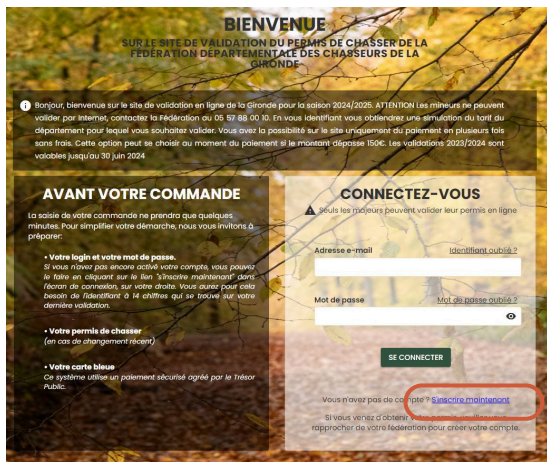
BIENVENUE

SUR LE SITE DE VALIDATION DU PERMIS DE CHASSER DE LA FÉDÉRATION DÉPARTEMENTALE DES CHASSEURS DE LA GIRONDE

Bonjour, bienvenue sur le site de validation en ligne de la Gironde pour la saison 2024/2025. ATTENTION Les mineurs ne peuvent valider par Internet, contactez la Fédération au 05 57 88 00 10. En vous identifiant vous obtiendrez une simulation du tarif du département pour lequel vous souhaitez valider. Vous avez la possibilité sur le site uniquement du paiement en plusieurs fois sans frais. Cette option peut se choisir au moment du paiement si le montant dépasse 150€. Les validations 2023/2024 sont valables jusqu'au 30 juin 2024

AVANT VOTRE COMMANDE

La saisie de votre commande ne prendra que quelques minutes. Pour simplifier votre démarche, nous vous invitons à préparer:

• Votre login et votre mot de passe.
Si vous n'avez pas encore activé votre compte, vous pouvez le faire en cliquant sur le lien "s'inscrire maintenant" dans l'écran de connexion, sur votre droite. Vous aurez pour cela besoin de l'identifiant à 14 chiffres qui se trouve sur votre dernière validation.

• Votre permis de chasser
(en cas de changement récent)

• Votre carte bleue
Ce système utilise un paiement sécurisé agréé par le Trésor Public.

CONNECTEZ-VOUS

Seuls les majeurs peuvent valider leur permis en ligne

Adresse e-mail
Identifiant oublié ?

Mot de passe
Mot de passe oublié ?

SE CONNECTER

Vous n'avez pas de compte ? S'inscrire maintenant

Si vous venez d'obtenir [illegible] rapprocher de votre fédération pour créer votre compte.